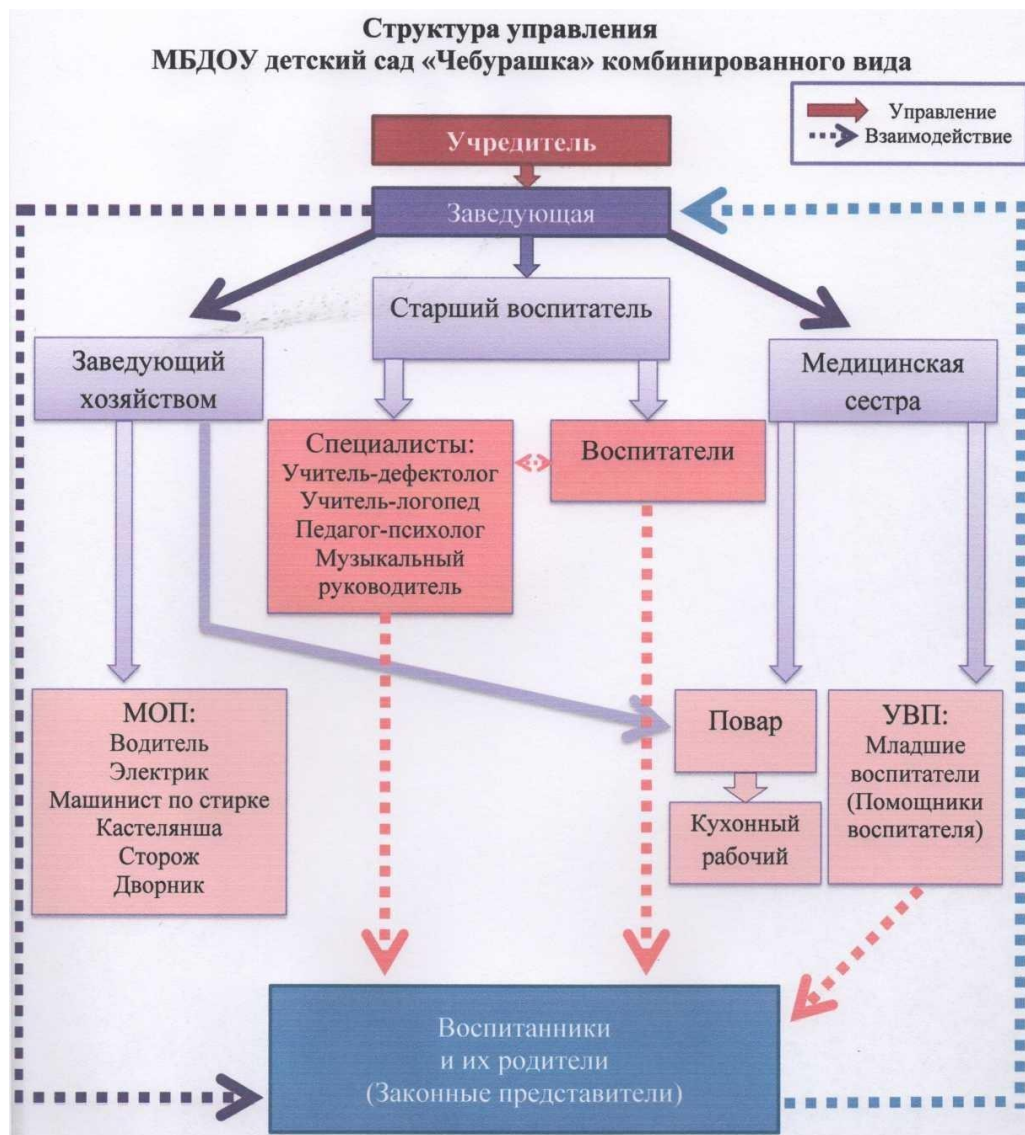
Структура управления
МБДОУ детский сад «Чебурашка» комбинированного вида

Управление
Взаимодействие

Учредитель

Заведующая

Старший воспитатель

Заведующий хозяйством

Медицинская сестра

Специалисты:
Учитель-дефектолог
Учитель-логопед
Педагог-психолог
Музыкальный руководитель

Воспитатели

МОП:
Водитель
Электрик
Машинист по стирке
Кастелянша
Сторож
Дворник

Повар

Кухонный рабочий

УВП:
Младшие воспитатели
(Помощники воспитателя)

Воспитанники
и их родители
(Законные представители)